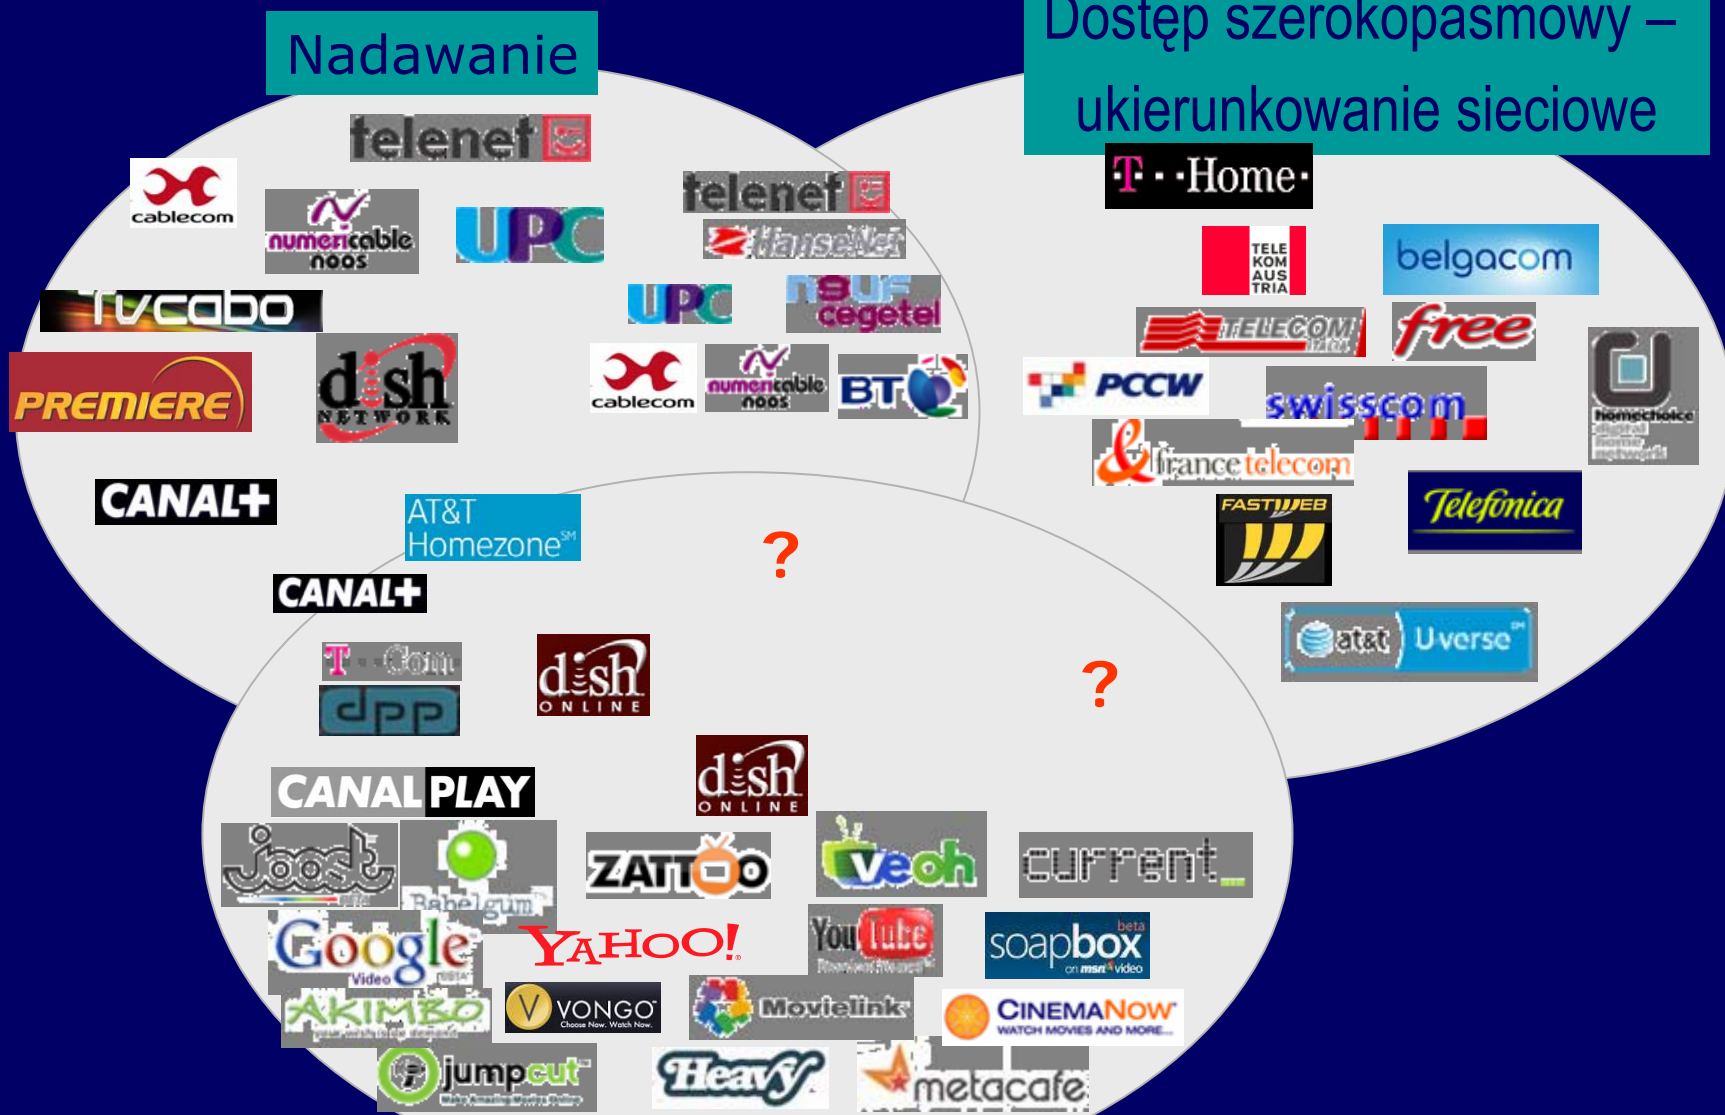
Nadawanie

Dostęp szerokopasmowy – ukierunkowanie sieciowe

telenet
cablecom
numericable noos
UPC
tvcabo
PREMIERE
dish NETWORK
CANAL+
telenet
HanseNet
UPC
neuf cegetel
cablecom
numericable noos
BT
AT&T Homezone
CANAL+
?
T-Home
TELE KOM AUS TRIA
belgacom
TELECOM
free
PCCW
swisscom
homechoice
france telecom
FASTWEB
Telefonica
at&t Uverse
?
T-Com
dpp
dish ONLINE
dish ONLINE
CANAL PLAY
Joost
Babelgum
ZATTOO
veoh
current
Google Video
YAHOO!
YouTube
soapbox beta on msn video
AKIMBO
VONGO Choose Now. Watch Now.
Movielink
CINEMANOW WATCH MOVIES AND MORE
jumpcut
Heavy
metacafe